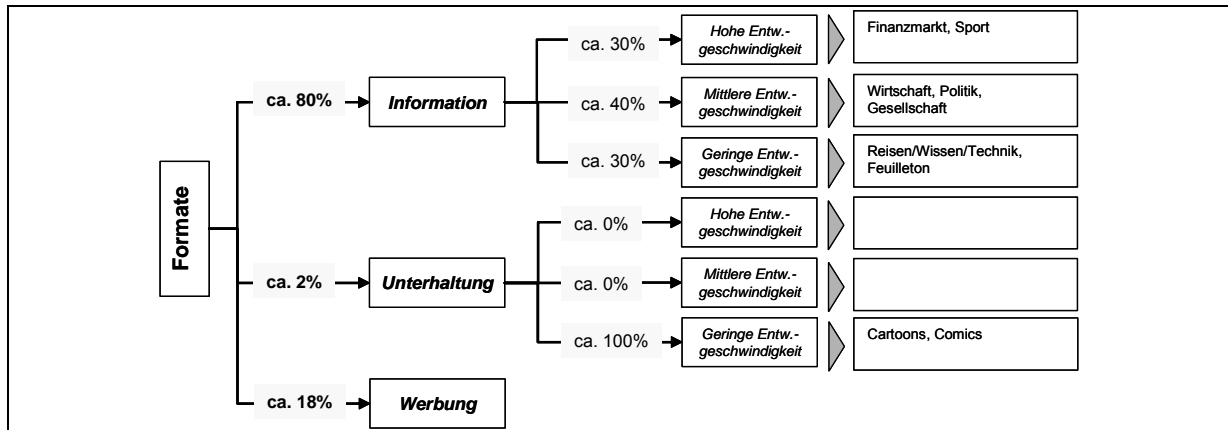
Formate

ca. 80% Information

ca. 30% Hohe Entw.-geschwindigkeit Finanzmarkt, Sport

ca. 40% Mittlere Entw.-geschwindigkeit Wirtschaft, Politik, Gesellschaft

ca. 30% Geringe Entw.-geschwindigkeit Reisen/Wissen/Technik, Feuilleton

ca. 2% Unterhaltung

ca. 0% Hohe Entw.-geschwindigkeit

ca. 0% Mittlere Entw.-geschwindigkeit

ca. 100% Geringe Entw.-geschwindigkeit Cartoons, Comics

ca. 18% Werbung